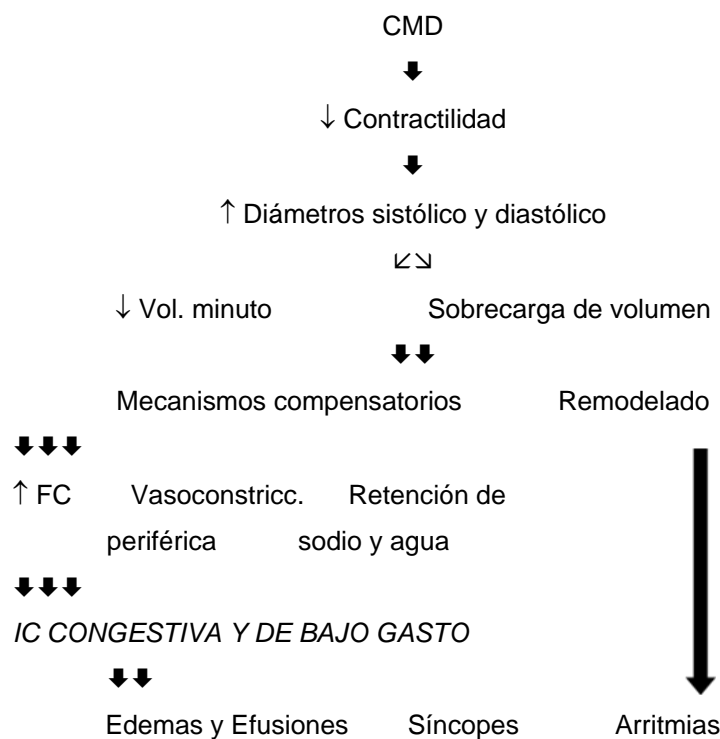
CMD

⬇

↓ Contractilidad

⬇

↑ Diámetros sistólico y diastólico

↙↘

↓ Vol. minuto Sobrecarga de volumen

⬇⬇

Mecanismos compensatorios Remodelado

⬇⬇⬇

↑ FC Vasoconstricc. periférica Retención de sodio y agua

⬇⬇⬇

*IC CONGESTIVA Y DE BAJO GASTO*

⬇⬇

Edemas y Efusiones Síncopes Arritmias